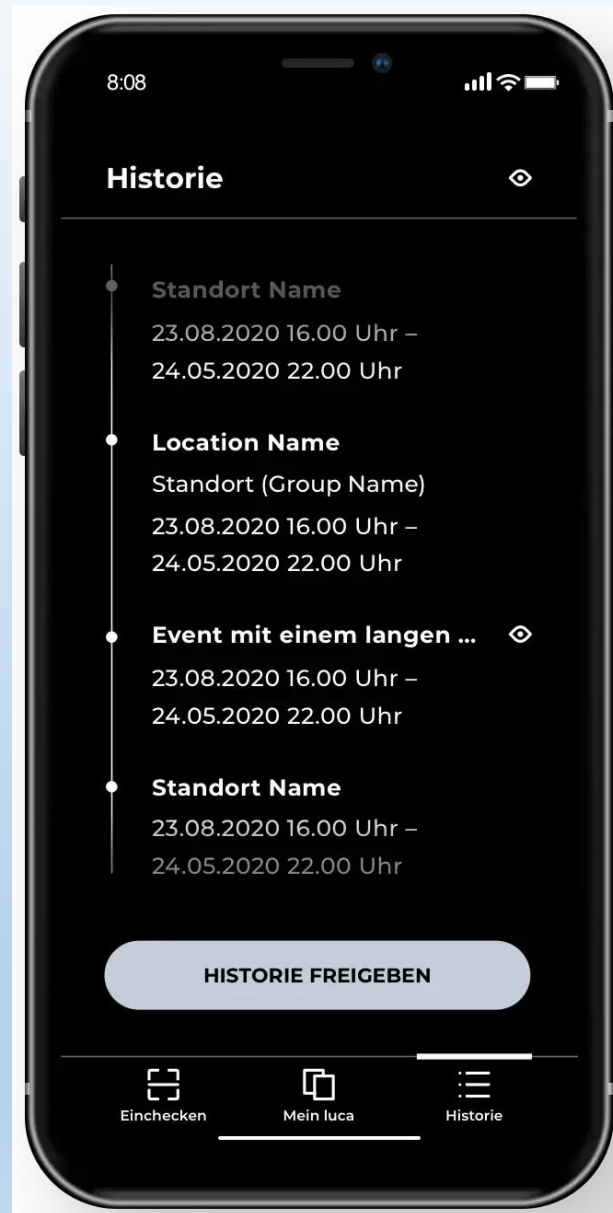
8:08

Historie

Standort Name
23.08.2020 16.00 Uhr – 24.05.2020 22.00 Uhr

Location Name
Standort (Group Name)
23.08.2020 16.00 Uhr – 24.05.2020 22.00 Uhr

Event mit einem langen ...
23.08.2020 16.00 Uhr – 24.05.2020 22.00 Uhr

Standort Name
23.08.2020 16.00 Uhr – 24.05.2020 22.00 Uhr

HISTORIE FREIGEBEN

Einchecken
Mein luca
Historie